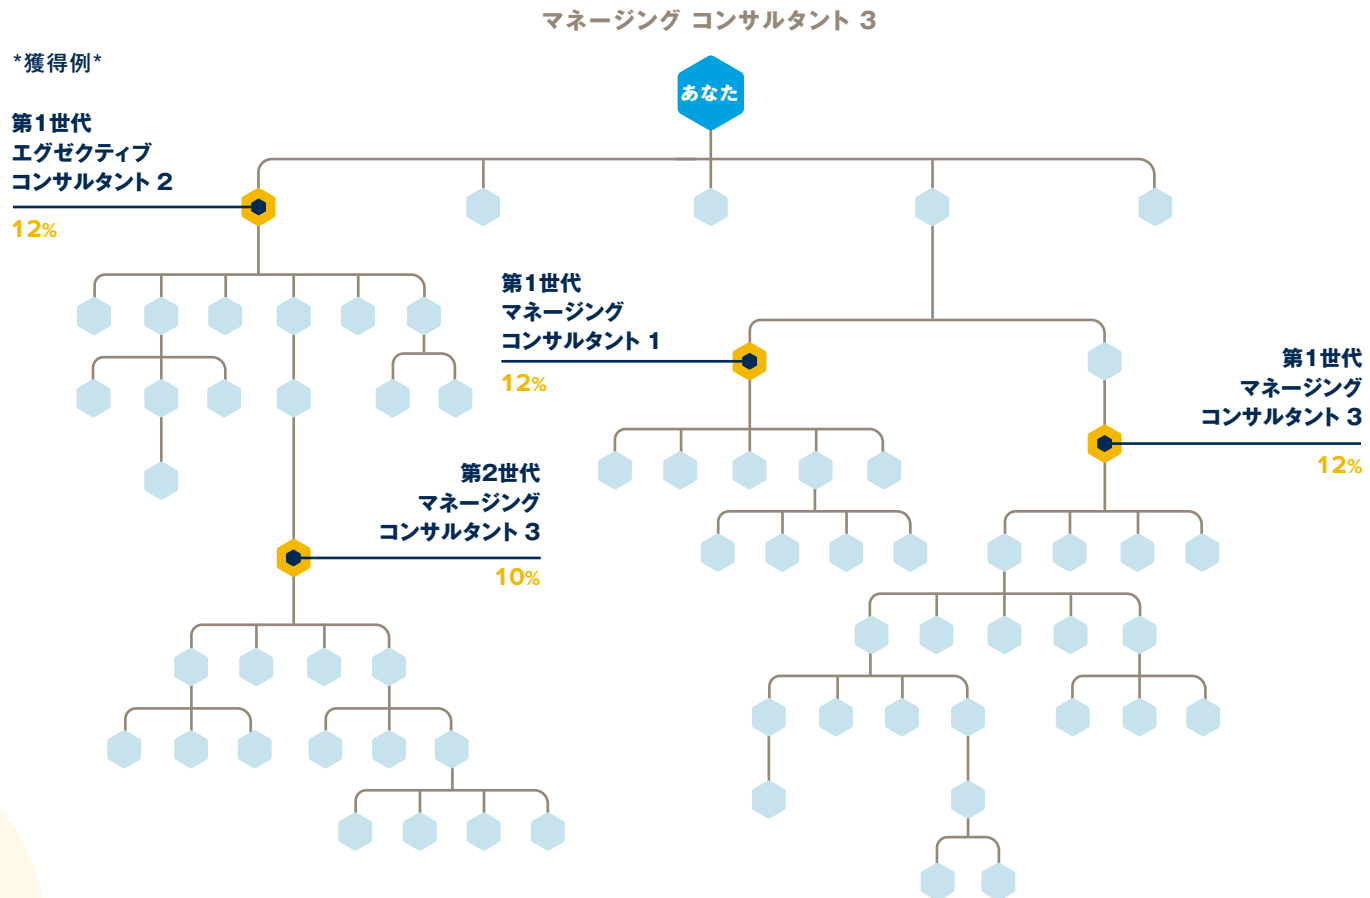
マネージング コンサルタント 3

*獲得例*

あなた

第1世代
エグゼクティブ
コンサルタント 2
12%

第1世代
マネージング
コンサルタント 1
12%

第1世代
マネージング
コンサルタント 3
12%

第2世代
マネージング
コンサルタント 3
10%